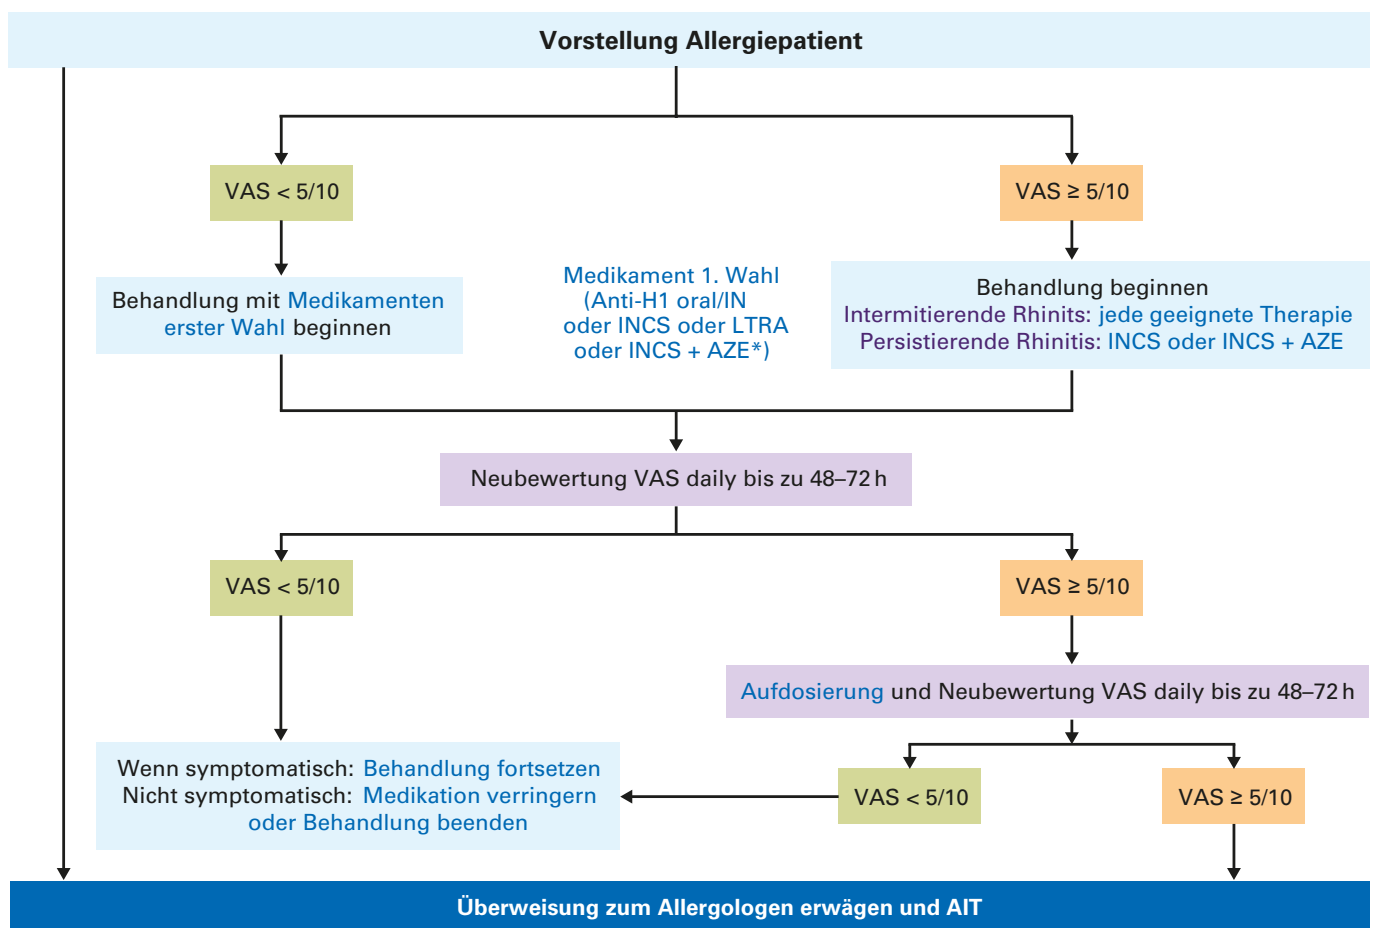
Vorstellung Allergiepatient

VAS < 5/10

VAS ≥ 5/10

Behandlung mit Medikamenten erster Wahl beginnen

Medikament 1. Wahl (Anti-H1 oral/IN oder INCS oder LTRA oder INCS + AZE*)

Behandlung beginnen
Intermitierende Rhinits: jede geeignete Therapie
Persistierende Rhinitis: INCS oder INCS + AZE

Neubewertung VAS daily bis zu 48–72 h

VAS < 5/10

VAS ≥ 5/10

Aufdosierung und Neubewertung VAS daily bis zu 48–72 h

Wenn symptomatisch: Behandlung fortsetzen
Nicht symptomatisch: Medikation verringern oder Behandlung beenden

VAS < 5/10

VAS ≥ 5/10

Überweisung zum Allergologen erwägen und AIT